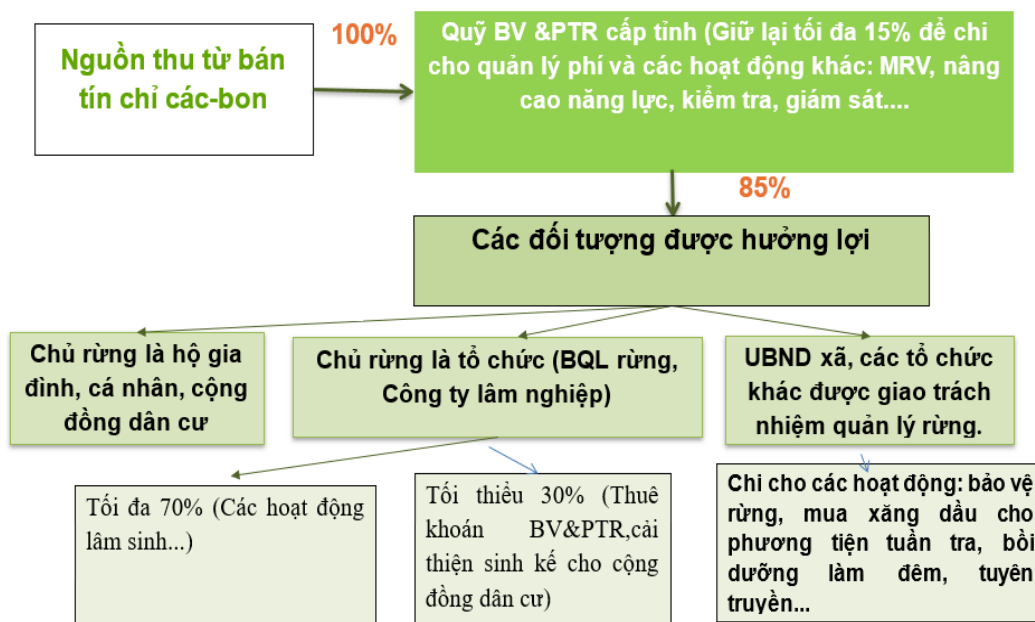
Nguồn thu từ bán tín chỉ các-bon

100%

Quỹ BV &PTR cấp tỉnh (Giữ lại tối đa 15% để chi cho quản lý phí và các hoạt động khác: MRV, nâng cao năng lực, kiểm tra, giám sát....

85%

Các đối tượng được hưởng lợi

Chủ rừng là hộ gia đình, cá nhân, cộng đồng dân cư

Chủ rừng là tổ chức (BQL rừng, Công ty lâm nghiệp)

UBND xã, các tổ chức khác được giao trách nhiệm quản lý rừng.

Tối đa 70% (Các hoạt động lâm sinh...)

Tối thiểu 30% (Thuê khoán BV&PTR,cải thiện sinh kế cho cộng đồng dân cư)

Chi cho các hoạt động: bảo vệ rừng, mua xăng dầu cho phương tiện tuần tra, bồi dưỡng làm đêm, tuyên truyền...